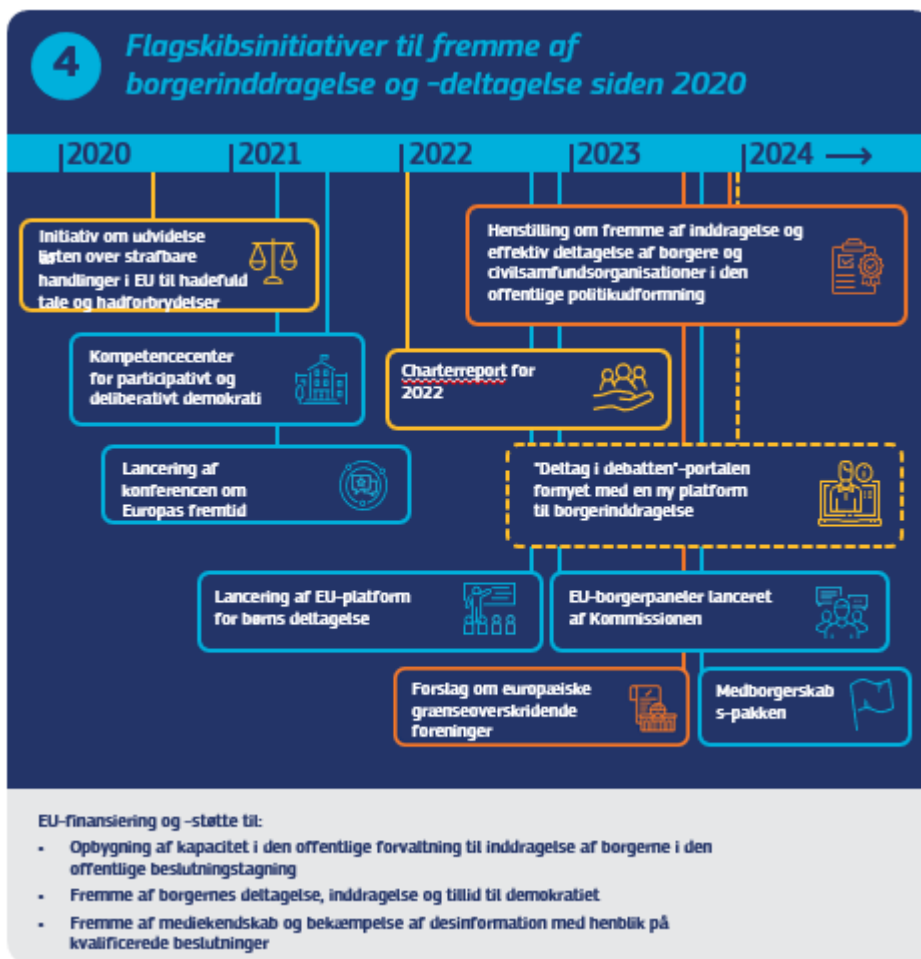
4

Flagskibsinitiativer til fremme af borgerinddragelse og -deltagelse siden 2020

2020 2021 2022 2023 2024

Initiativ om udvidelse listen over strafbare handlinger i EU til hadefuld tale og hadforbrydelser

Henstilling om fremme af inddragelse og effektiv deltagelse af borgere og civilsamfundsorganisationer i den offentlige politikudformning

Kompetencecenter for participativt og deliberativt demokrati

Charterreport for 2022

Lancering af konferencen om Europas fremtid

"Deltag i debatten"-portalen fornyet med en ny platform til borgerinddragelse

Lancering af EU-platform for børns deltagelse

EU-borgerpaneler lanceret af Kommissionen

Forslag om europæiske grænseoverskridende foreninger

Medborgerskab s-pakken

EU-finansiering og -støtte til:

- Opbygning af kapacitet i den offentlige forvaltning til inddragelse af borgerne i den offentlige beslutningstagning
- Fremme af borgernes deltagelse, inddragelse og tillid til demokratiet
- Fremme af mediekendskab og bekæmpelse af desinformation med henblik på kvalificerede beslutninger